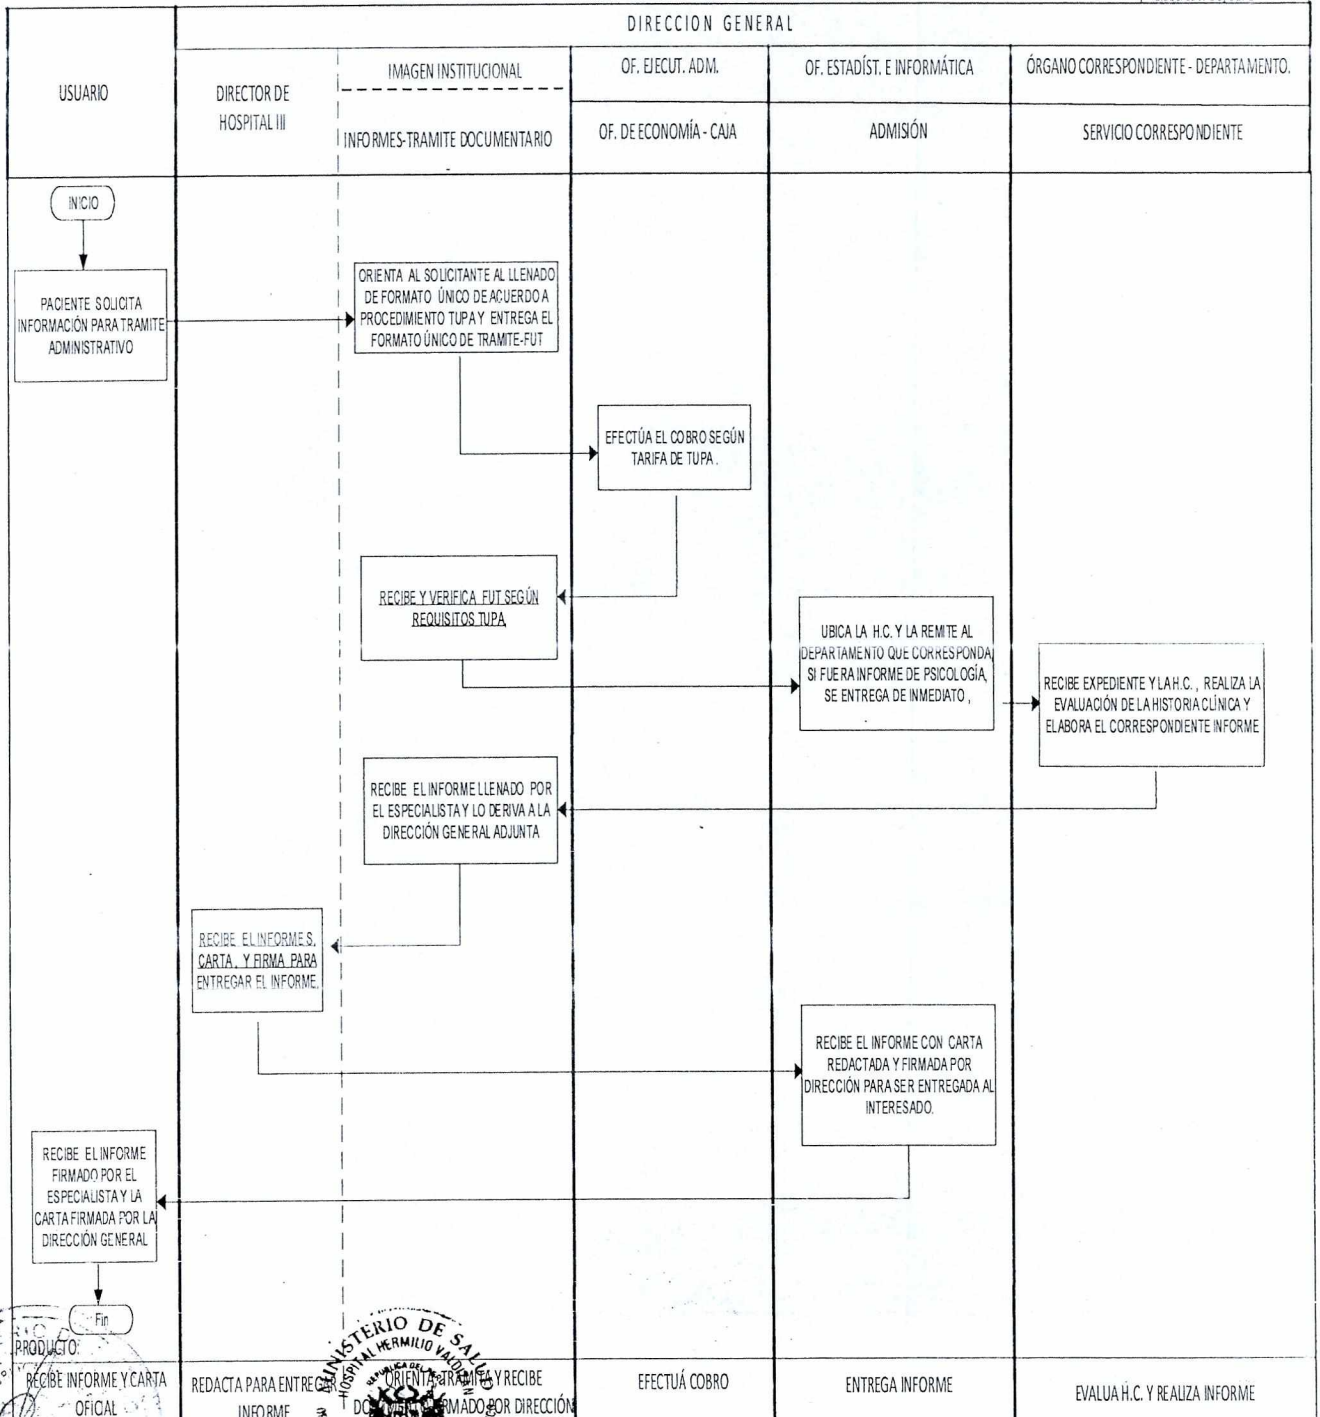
DIRECCION GENERAL

| USUARIO | DIRECTOR DE HOSPITAL III | IMAGEN INSTITUCIONAL / INFORMES-TRAMITE DOCUMENTARIO | OF. EJECUT. ADM. / OF. DE ECONOMÍA - CAJA | OF. ESTADÍST. E INFORMÁTICA / ADMISIÓN | ÓRGANO CORRESPONDIENTE - DEPARTAMENTO. / SERVICIO CORRESPONDIENTE |
|---|---|---|---|---|---|

INICIO

PACIENTE SOLICITA INFORMACIÓN PARA TRAMITE ADMINISTRATIVO

ORIENTA AL SOLICITANTE AL LLENADO DE FORMATO ÚNICO DE ACUERDO A PROCEDIMIENTO TUPA Y ENTREGA EL FORMATO ÚNICO DE TRAMITE-FUT

EFECTÚA EL COBRO SEGÚN TARIFA DE TUPA.

RECIBE Y VERIFICA FUT SEGÚN REQUISITOS TUPA

UBICA LA H.C. Y LA REMITE AL DEPARTAMENTO QUE CORRESPONDA SI FUERA INFORME DE PSICOLOGÍA, SE ENTREGA DE INMEDIATO,

RECIBE EXPEDIENTE Y LA H.C., REALIZA LA EVALUACIÓN DE LA HISTORIA CLÍNICA Y ELABORA EL CORRESPONDIENTE INFORME

RECIBE EL INFORME LLENADO POR EL ESPECIALISTA Y LO DERIVA A LA DIRECCIÓN GENERAL ADJUNTA

RECIBE EL INFORMES, CARTA, Y FIRMA PARA ENTREGAR EL INFORME.

RECIBE EL INFORME CON CARTA REDACTADA Y FIRMADA POR DIRECCIÓN PARA SER ENTREGADA AL INTERESADO.

RECIBE EL INFORME FIRMADO POR EL ESPECIALISTA Y LA CARTA FIRMADA POR LA DIRECCIÓN GENERAL

Fin

PRODUCTO:

| RECIBE INFORME Y CARTA OFICAL | REDACTA PARA ENTREGA INFORME | ORIENTA TRAMITA Y RECIBE DOCUMENTO FIRMADO POR DIRECCIÓN | EFECTUÁ COBRO | ENTREGA INFORME | EVALUA H.C. Y REALIZA INFORME |
|---|---|---|---|---|---|

MINISTERIO DE SALUD HOSPITAL HERMILIO VALDIZAN